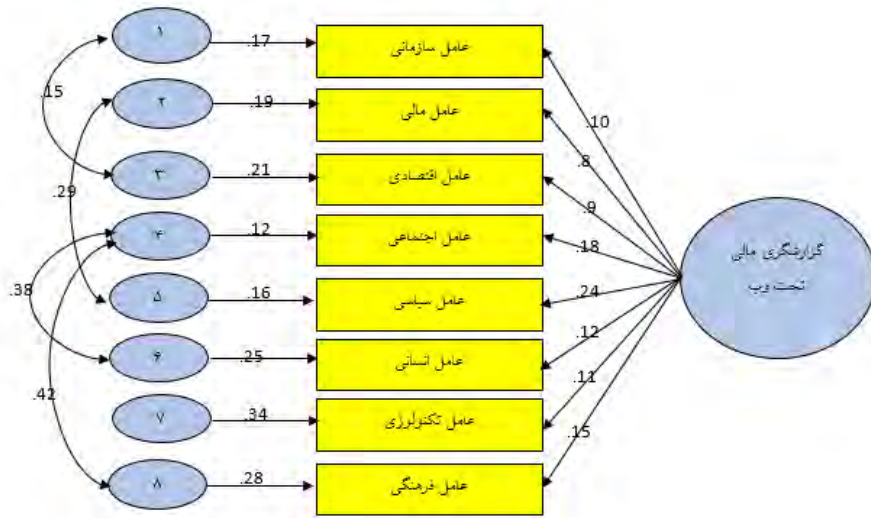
۱
.17
عامل سازمانی
.15
۲
.19
عامل مالی
.10
۳
.21
عامل اقتصادی
.8
.29
.9
۴
.12
عامل اجتماعی
.18
گزارشگری مالی تحت وب
.38
۵
.16
عامل سیاسی
.24
۶
.25
عامل انسانی
.12
.42
.11
۷
.34
عامل تکنولوژی
.15
۸
.28
عامل فرهنگی